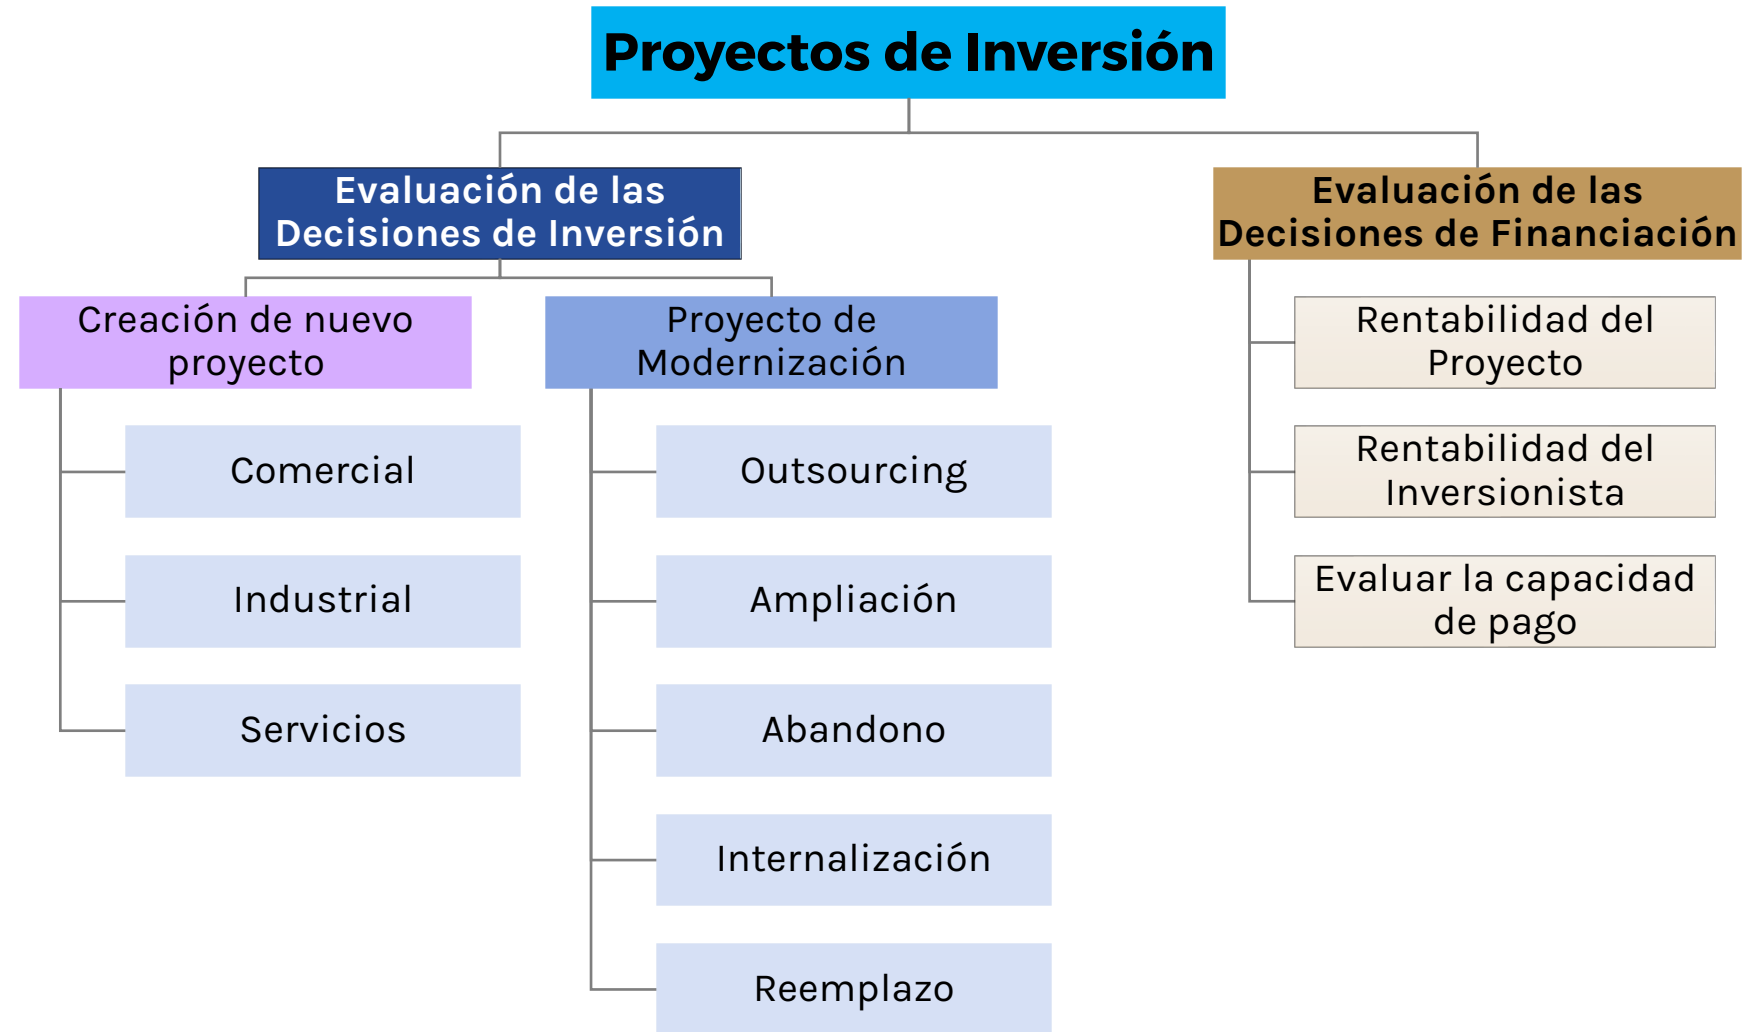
Proyectos de Inversión

Evaluación de las Decisiones de Inversión

Creación de nuevo proyecto

Comercial

Industrial

Servicios

Proyecto de Modernización

Outsourcing

Ampliación

Abandono

Internalización

Reemplazo

Evaluación de las Decisiones de Financiación

Rentabilidad del Proyecto

Rentabilidad del Inversionista

Evaluar la capacidad de pago